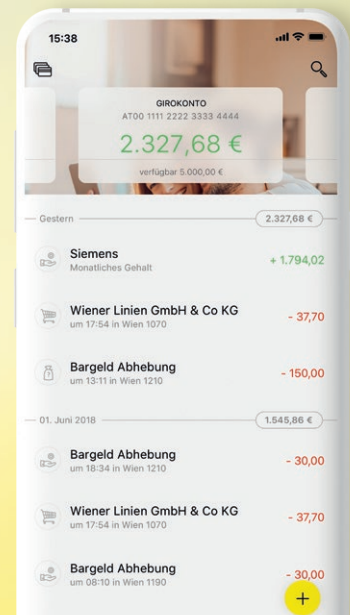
15:38

GIROKONTO
AT00 1111 2222 3333 4444
2.327,68 €
verfügbar 5.000,00 €

Gestern
2.327,68 €

Siemens
Monatliches Gehalt
+ 1.794,02

Wiener Linien GmbH & Co KG
um 17:54 in Wien 1070
- 37,70

Bargeld Abhebung
um 13:11 in Wien 1210
- 150,00

01. Juni 2018
1.545,86 €

Bargeld Abhebung
um 18:34 in Wien 1210
- 30,00

Wiener Linien GmbH & Co KG
um 17:54 in Wien 1070
- 37,70

Bargeld Abhebung
um 08:10 in Wien 1190
- 30,00

+